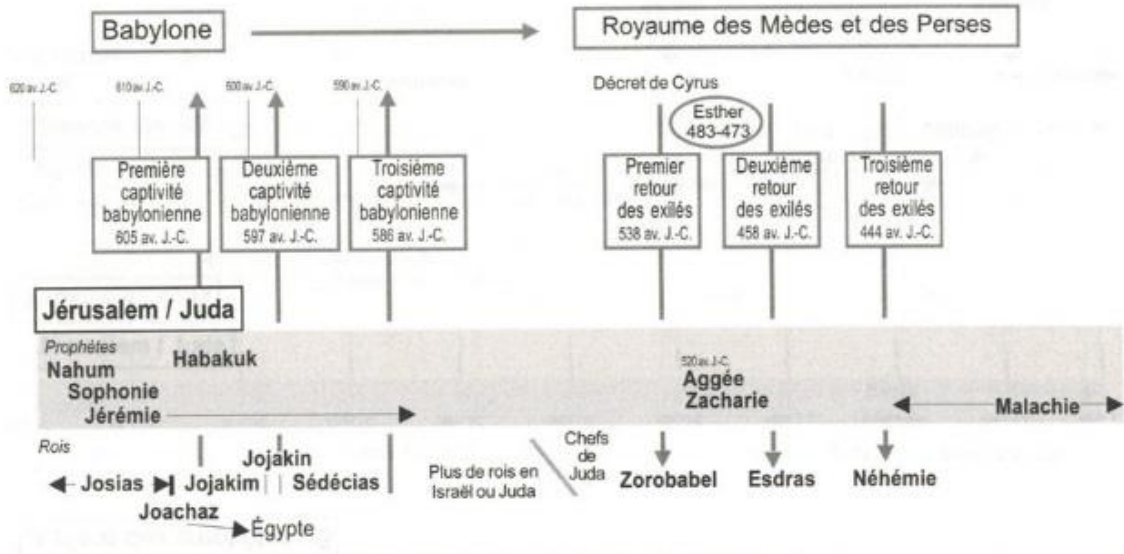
Babylone

Royaume des Mèdes et des Perses

620 av. J.-C.

610 av. J.-C.

600 av. J.-C.

590 av. J.-C.

Décret de Cyrus

Esther 483-473

Première captivité babylonienne 605 av. J.-C.

Deuxième captivité babylonienne 597 av. J.-C.

Troisième captivité babylonienne 586 av. J.-C.

Premier retour des exilés 538 av. J.-C.

Deuxième retour des exilés 458 av. J.-C.

Troisième retour des exilés 444 av. J.-C.

Jérusalem / Juda

Prophètes

Nahum

Habakuk

Sophonie

Jérémie

520 av. J.-C.

Aggée

Zacharie

Malachie

Rois

Josias

Jojakim

Jojakin

Sédécias

Joachaz

Égypte

Plus de rois en Israël ou Juda

Chefs de Juda

Zorobabel

Esdras

Néhémie